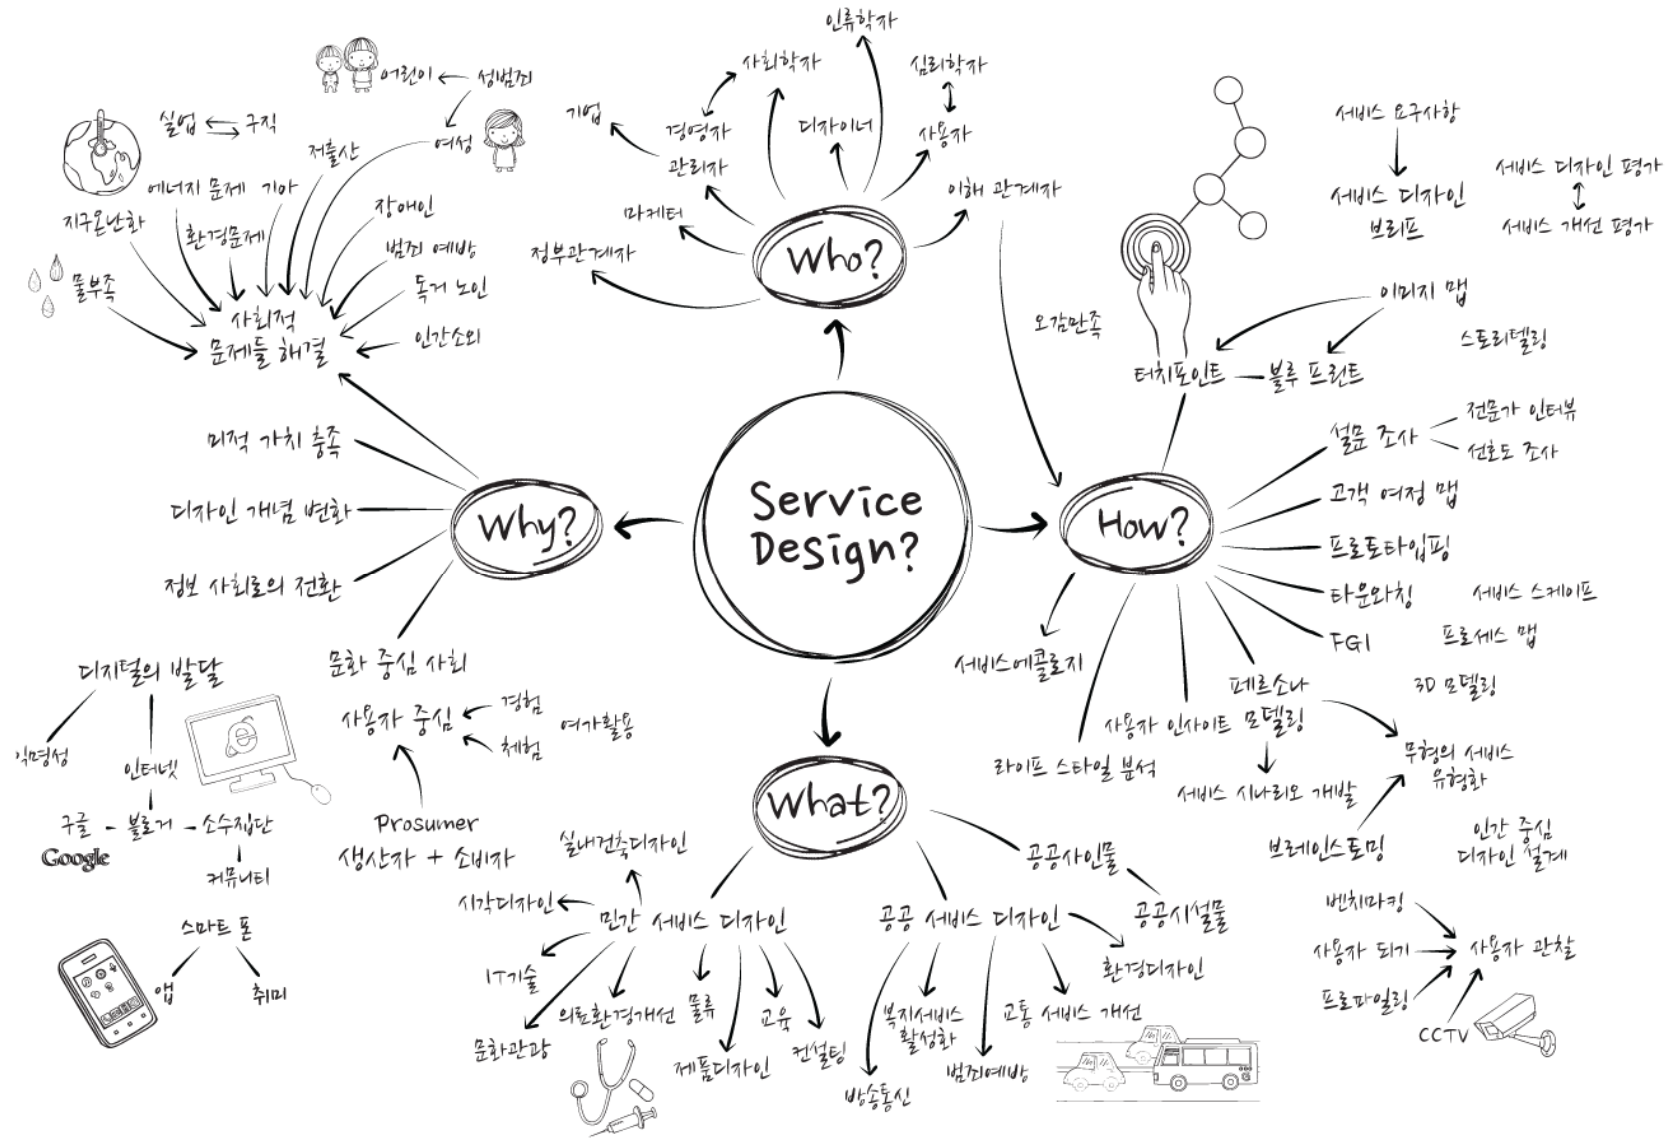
Service Design?

Who?
인류학가
사회학가
심리학가
기업
경영가
디자이너
사용가
관리가
이해 관계자
마케터
정부관계자

어린이
성범죄
여성
실업
구직
저출산
에너지 문제
기아
지구온난화
환경문제
장애인
범죄 예방
물부족
독거 노인
사회적 문제들 해결
인간소외

Why?
미적 가치 충족
디자인 개념 변화
정보 사회로의 전환
문화 중심 사회
사용자 중심
경험
여가활용
체험
Prosumer
생산자 + 소비자

디지털의 발달
익명성
인터넷
구글
블로거
소수집단
Google
커뮤니티
스마트 폰
앱
취미

How?
서비스 요구사항
서비스 디자인 브리프
서비스 디자인 평가
서비스 개선 평가
이미지 맵
오감만족
스토리텔링
터치포인트
블루 프린트
설문 조사
전문가 인터뷰
선호도 조사
고객 여정 맵
프로토타입핑
타운와칭
서비스 스케이프
FGI
프로세스 맵
서비스에콜로지
페르소나
3D 모델링
사용자 인사이트 모델링
무형의 서비스 유형화
라이프 스타일 분석
서비스 시나리오 개발
브레인스토밍
인간 중심 디자인 설계
벤치마킹
사용자 되기
사용자 관찰
프로파일링
CCTV

What?
실내건축디자인
시각디자인
민간 서비스 디자인
IT기술
의료환경개선
물류
교육
문화관광
제품디자인
컨설팅
공공사인물
공공시설물
공공 서비스 디자인
환경디자인
복지서비스 활성화
교통 서비스 개선
방송통신
범죄예방